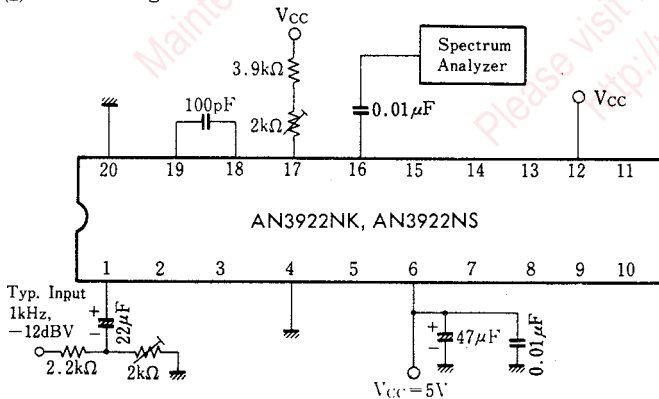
$V_{CC}$

$3.9k\Omega$

$2k\Omega$

$100pF$

Spectrum Analyzer

$0.01\mu F$

$V_{CC}$

20 19 18 17 16 15 14 13 12 11

AN3922NK, AN3922NS

1 2 3 4 5 6 7 8 9 10

Typ. Input 1kHz, −12dBV

$22\mu F$

$2.2k\Omega$

$2k\Omega$

$47\mu F$

$0.01\mu F$

$V_{CC}=5V$